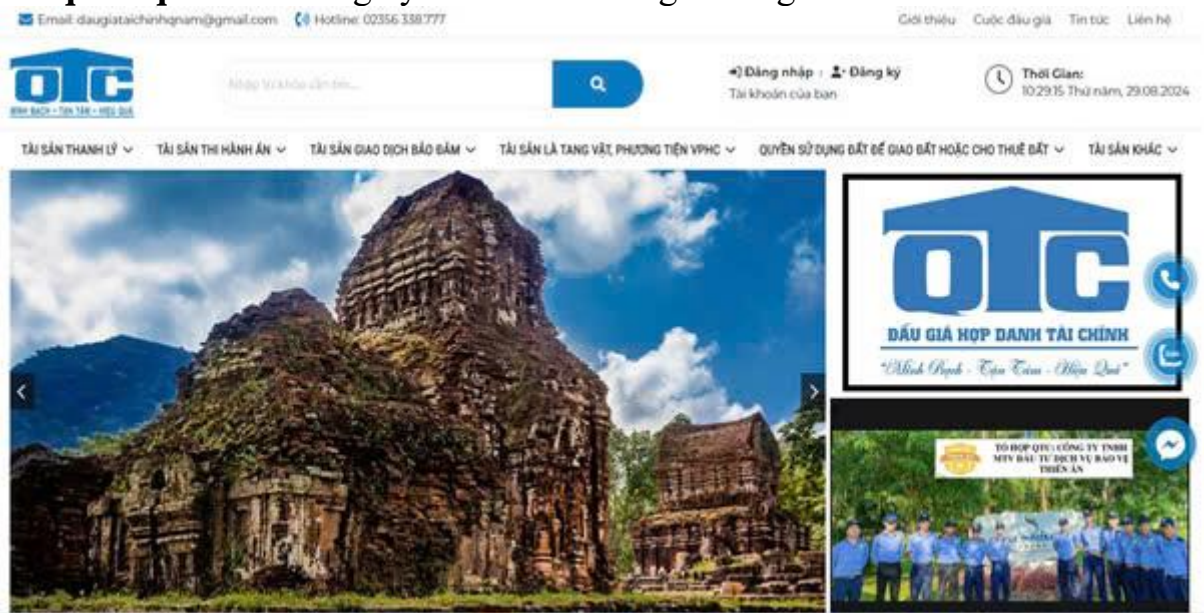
Email: daugiataichinhqnam@gmail.com Hotline: 02356 338 777

Giới thiệu Cuộc đấu giá Tin tức Liên hệ

OTC
MINH BẠCH - TẬN TÂM - HIỆU QUẢ

Nhập từ khóa cần tìm...

Đăng nhập | Đăng ký
Tài khoản của bạn

Thời Gian:
10:29:15 Thứ năm, 29.08.2024

TÀI SẢN THANH LÝ TÀI SẢN THI HÀNH ÁN TÀI SẢN GIAO DỊCH BẢO ĐẢM TÀI SẢN LÀ TANG VẬT, PHƯƠNG TIỆN VPHC QUYỀN SỬ DỤNG ĐẤT ĐỂ GIAO ĐẤT HOẶC CHO THUÊ ĐẤT TÀI SẢN KHÁC

OTC
ĐẤU GIÁ HỢP DANH TÀI CHÍNH
"Minh Bạch - Tận Tâm - Hiệu Quả"

TỔ HỢP QTC: CÔNG TY TNHH MTV ĐẦU TƯ DỊCH VỤ BẢO VỆ THIÊN ÂN